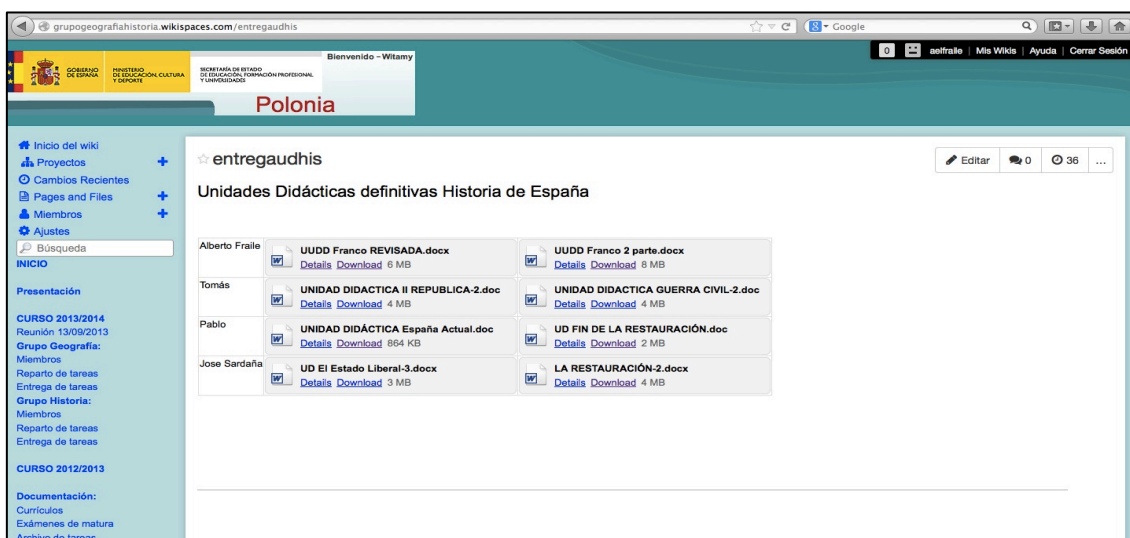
grupogeografiahistoria.wikispaces.com/entregaudhis

Google

0 aelfraile | Mis Wikis | Ayuda | Cerrar Sesión

GOBIERNO DE ESPAÑA MINISTERIO DE EDUCACIÓN, CULTURA Y DEPORTE SECRETARÍA DE ESTADO DE EDUCACIÓN, FORMACIÓN PROFESIONAL Y UNIVERSIDADES

Bienvenido - Witamy

Polonia

Inicio del wiki
Proyectos
Cambios Recientes
Pages and Files
Miembros
Ajustes
Búsqueda
INICIO

Presentación

CURSO 2013/2014
Reunión 13/09/2013
Grupo Geografía:
Miembros
Reparto de tareas
Entrega de tareas
Grupo Historia:
Miembros
Reparto de tareas
Entrega de tareas

CURSO 2012/2013

Documentación:
Currículos
Exámenes de matura
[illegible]

entregaudhis

Editar 0 36 ...

Unidades Didácticas definitivas Historia de España

| | | |
|---|---|---|
| Alberto Fraile | UUDD Franco REVISADA.docx Details Download 6 MB | UUDD Franco 2 parte.docx Details Download 8 MB |
| Tomás | UNIDAD DIDACTICA II REPUBLICA-2.doc Details Download 4 MB | UNIDAD DIDACTICA GUERRA CIVIL-2.doc Details Download 4 MB |
| Pablo | UNIDAD DIDÁCTICA España Actual.doc Details Download 864 KB | UD FIN DE LA RESTAURACIÓN.doc Details Download 2 MB |
| Jose Sardaña | UD El Estado Liberal-3.docx Details Download 3 MB | LA RESTAURACIÓN-2.docx Details Download 4 MB |